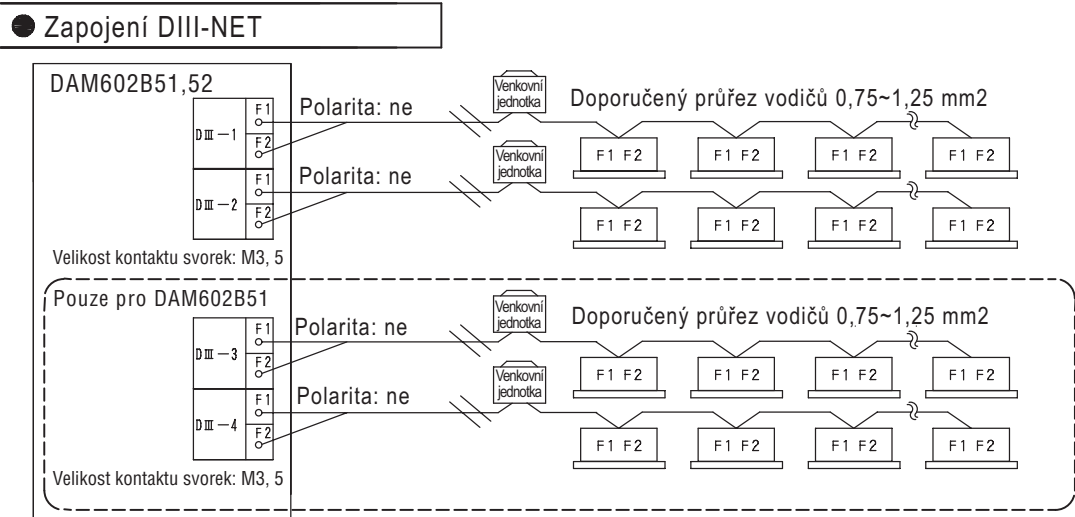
Zapojení DIII-NET

DAM602B51,52

DIII-1
F1
F2
Polarita: ne
Venkovní jednotka
Doporučený průřez vodičů 0,75~1,25 mm2
F1 F2
F1 F2
F1 F2
F1 F2

DIII-2
F1
F2
Polarita: ne
Venkovní jednotka
F1 F2
F1 F2
F1 F2
F1 F2

Velikost kontaktu svorek: M3, 5

Pouze pro DAM602B51

DIII-3
F1
F2
Polarita: ne
Venkovní jednotka
Doporučený průřez vodičů 0,75~1,25 mm2
F1 F2
F1 F2
F1 F2
F1 F2

DIII-4
F1
F2
Polarita: ne
Venkovní jednotka
F1 F2
F1 F2
F1 F2
F1 F2

Velikost kontaktu svorek: M3, 5